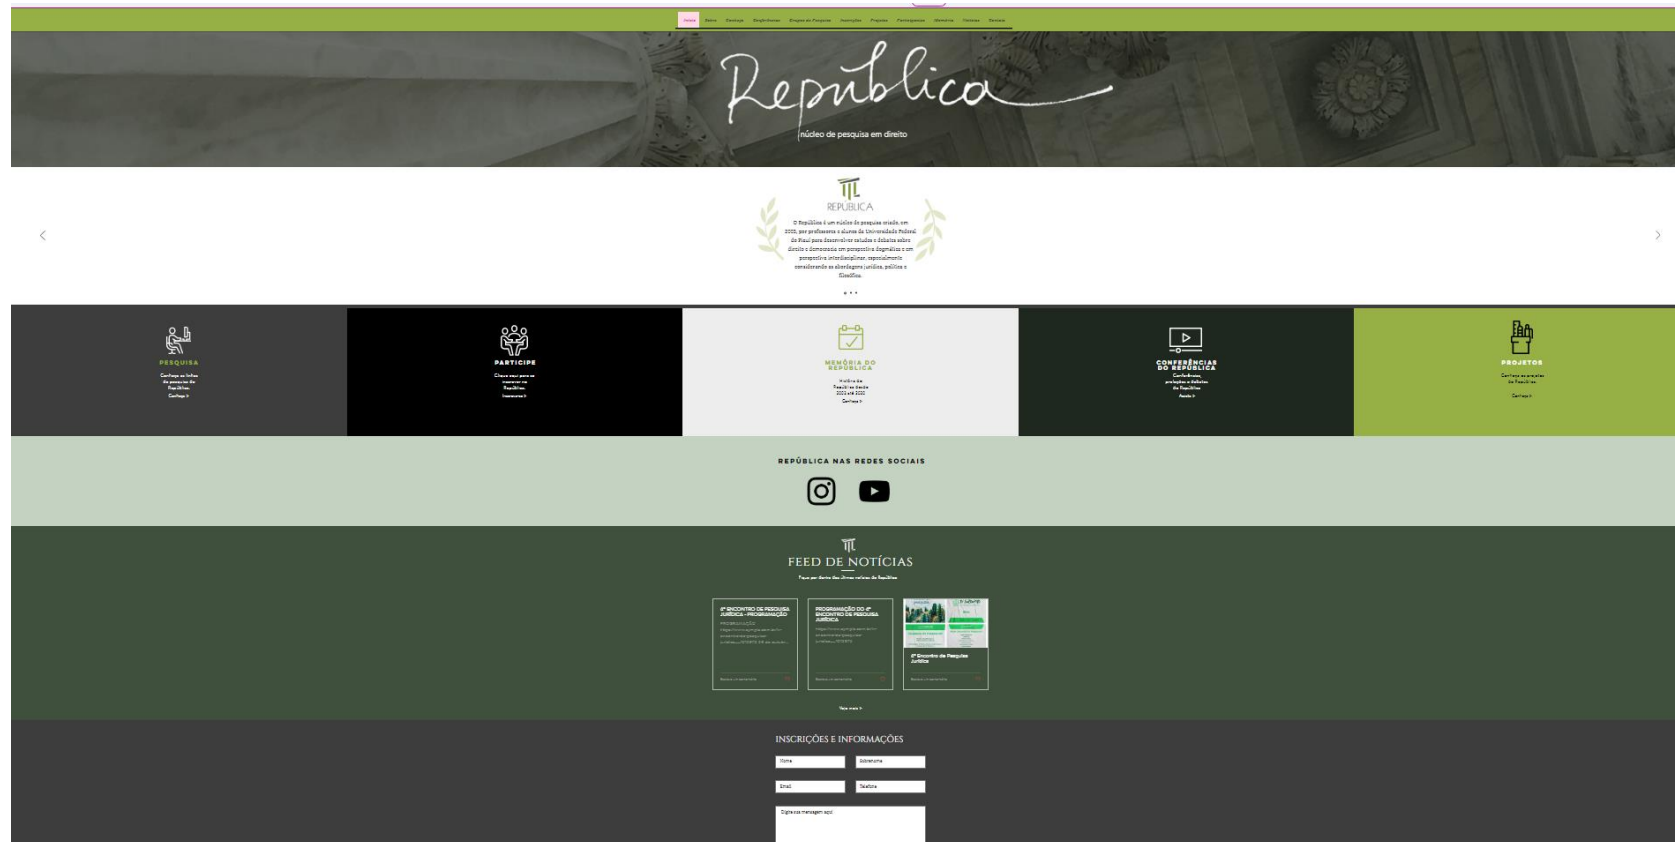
Início Sobre Contato Disciplinas Grupos de Pesquisa Inscrições Projetos Participantes Relatórios Notícias Eventos

República

núcleo de pesquisa em direito

REPÚBLICA

O República é um núcleo de pesquisa criado, em 2003, por professores e alunos da Universidade Federal do Piauí para desenvolver estudos e debates sobre direito e democracia em perspectiva dogmática e em perspectiva interdisciplinar, especialmente considerando as abordagens jurídica, política e filosófica.

PESQUISA
Conheça as linhas de pesquisa do República.
Confira >

PARTICIPE
Clique aqui para se inscrever no República.
Inscreva-se >

MEMÓRIA DO REPÚBLICA
História do República desde 2003 até 2020
Confira >

CONFERÊNCIAS DO REPÚBLICA
Conferências, palestras e debates do República
Assista >

PROJETOS
Conheça os projetos do República
Confira >

REPÚBLICA NAS REDES SOCIAIS

FEED DE NOTÍCIAS
Fique por dentro das últimas notícias do República

6º ENCONTRO DE PESQUISA JURÍDICA - PROGRAMAÇÃO
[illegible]

PROGRAMAÇÃO DO 6º ENCONTRO DE PESQUISA JURÍDICA
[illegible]

6º Encontro de Pesquisa Jurídica

Veja mais >

INSCRIÇÕES E INFORMAÇÕES

Nome
Sobrenome
Email
Telefone
Digite sua mensagem aqui